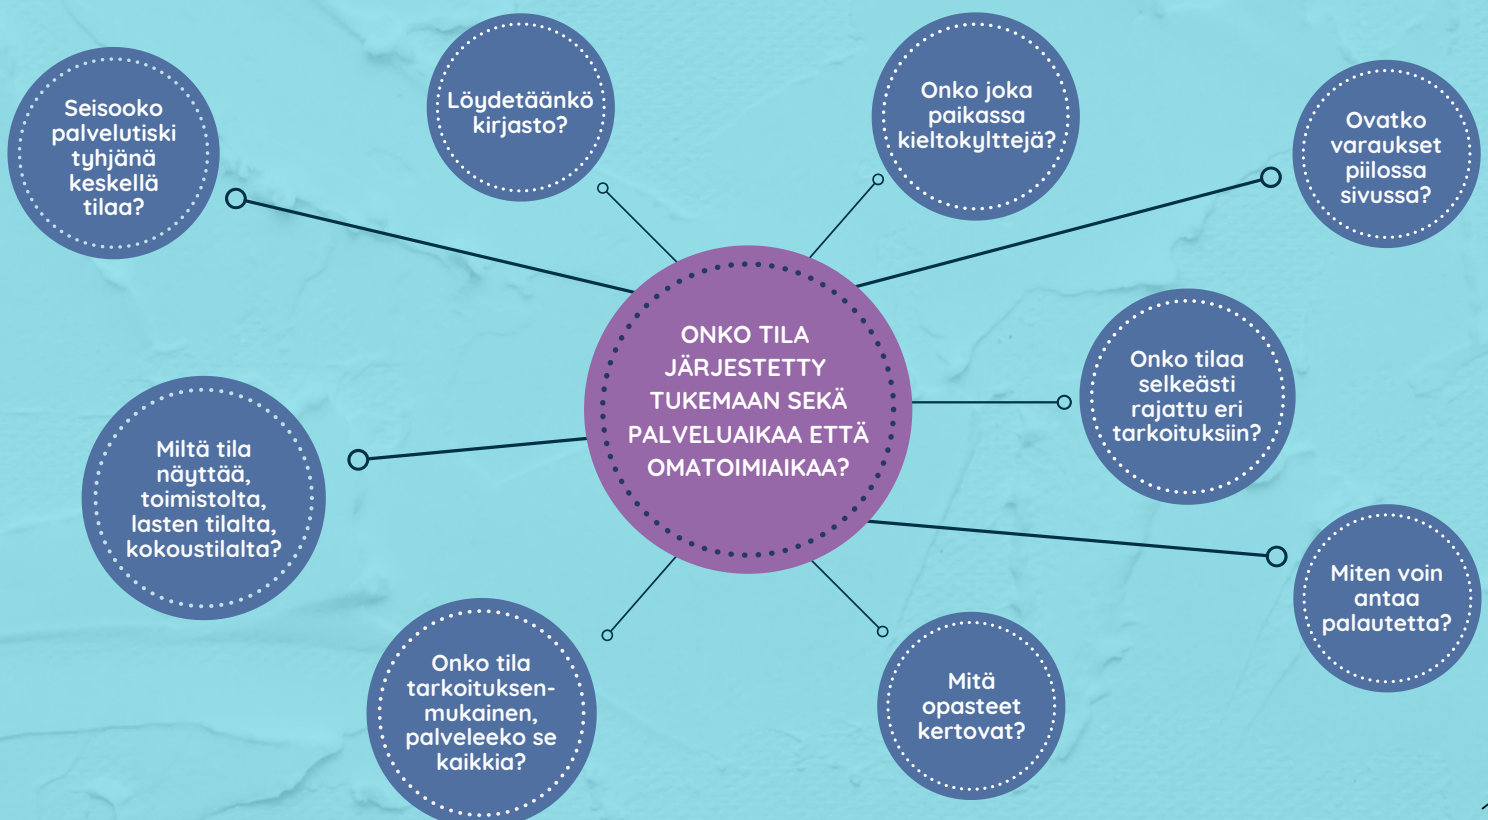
ONKO TILA JÄRJESTETTY TUKEMAAN SEKÄ PALVELUAIKAA ETTÄ OMATOIMIAIKAA?

Seisooko palvelutiski tyhjänä keskellä tilaa?

Löydetäänkö kirjasto?

Onko joka paikassa kieltokylttejä?

Ovatko varaukset piilossa sivussa?

Onko tilaa selkeästi rajattu eri tarkoituksiin?

Miten voin antaa palautetta?

Mitä opasteet kertovat?

Onko tila tarkoituksenmukainen, palveleeko se kaikkia?

Miltä tila näyttää, toimistolta, lasten tilalta, kokoustilalta?